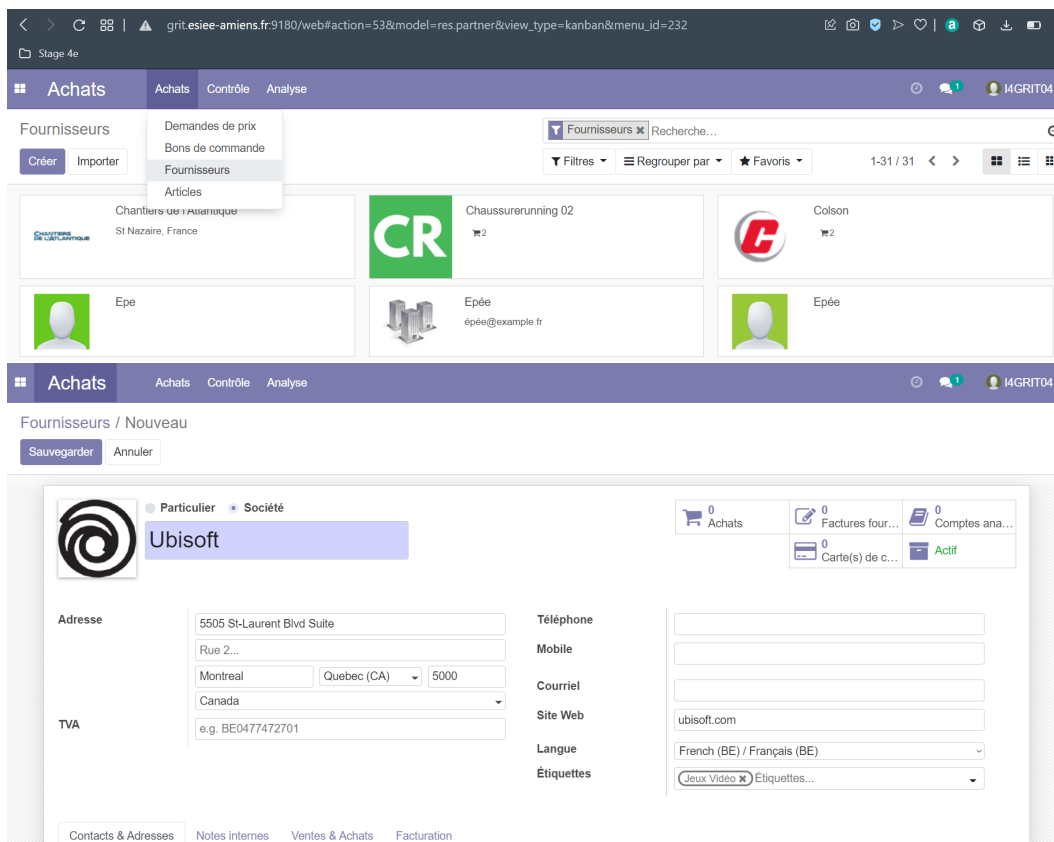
grit.esiee-amiens.fr:9180/web#action=53&model=res.partner&view_type=kanban&menu_id=232

Stage 4e

Achats Achats Contrôle Analyse 1 I4GRIT04

Fournisseurs

Demandes de prix
Bons de commande
Fournisseurs
Articles

Fournisseurs Recherche...

Créer Importer

Filtres Regrouper par Favoris 1-31 / 31

Chantiers de l'Atlantique
St Nazaire, France

CR
Chaussurerunning 02
2

Colson
2

Epe

Epée
épée@example.fr

Epée

Achats Achats Contrôle Analyse 1 I4GRIT04

Fournisseurs / Nouveau

Sauvegarder Annuler

Particulier Société

Ubisoft

0 Achats
0 Factures four...
0 Comptes ana...
0 Carte(s) de c...
Actif

Adresse
5505 St-Laurent Blvd Suite
Rue 2...
Montreal Quebec (CA) 5000
Canada

TVA
e.g. BE0477472701

Téléphone
Mobile
Courriel
Site Web ubisoft.com
Langue French (BE) / Français (BE)
Étiquettes Jeux Vidéo Étiquettes...

Contacts & Adresses Notes internes Ventes & Achats Facturation